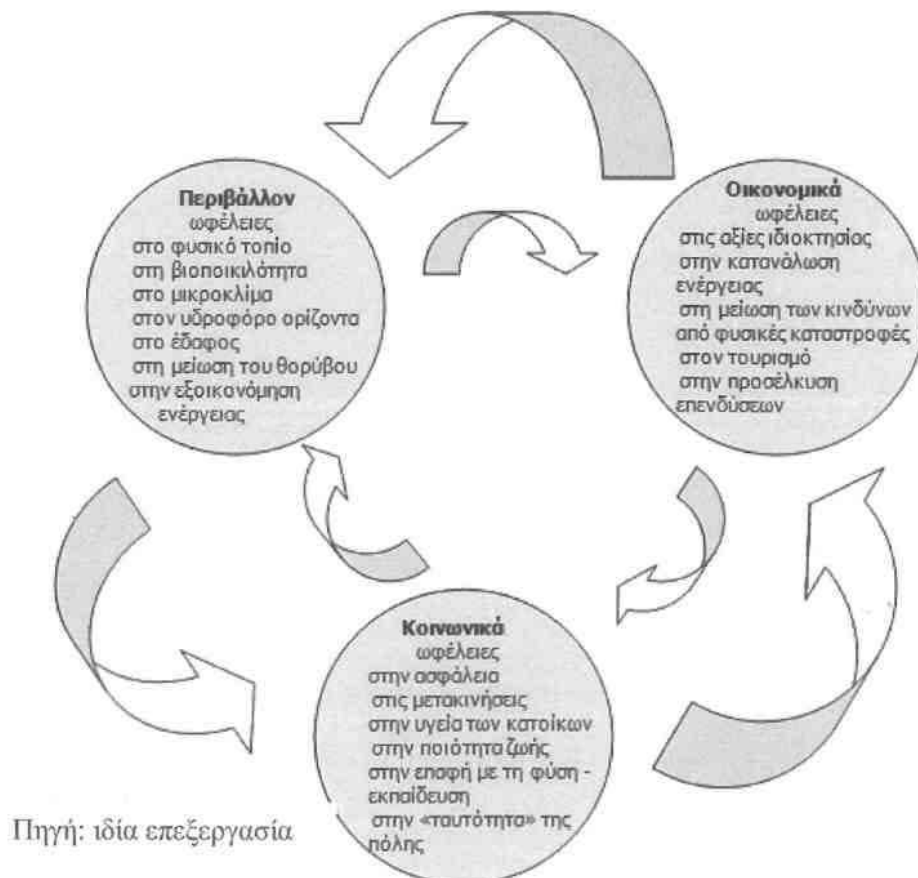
Περιβάλλον
ωφέλειες
στο φυσικό τοπίο
στη βιοποικιλότητα
στο μικροκλίμα
στον υδροφόρο ορίζοντα
στο έδαφος
στη μείωση του θορύβου
στην εξοικονόμηση ενέργειας

Οικονομικά
ωφέλειες
στις αξίες ιδιοκτησίας
στην κατανάλωση ενέργειας
στη μείωση των κινδύνων από φυσικές καταστροφές
στον τουρισμό
στην προσέλκυση επενδύσεων

Κοινωνικά
ωφέλειες
στην ασφάλεια
στις μετακινήσεις
στην υγεία των κατοίκων
στην ποιότητα ζωής
στην επαφή με τη φύση - εκπαίδευση
στην «ταυτότητα» της πόλης

Πηγή: ιδία επεξεργασία